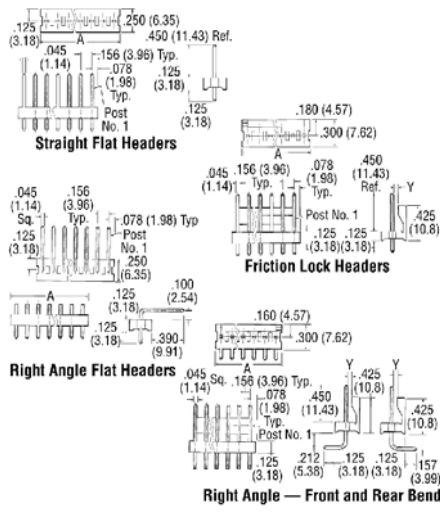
.125 (3.18)
.250 (6.35)
A
.450 (11.43) Ref.
.045 (1.14)
.156 (3.96) Typ.
.078 (1.98) Typ.
.125 (3.18)
Post No. 1
.125 (3.18)
Straight Flat Headers

.180 (4.57)
.300 (7.62)
A
.045 (1.14)
.156 (3.96) Typ.
.078 (1.98) Typ.
.450 (11.43) Ref.
Y
Post No. 1
.425 (10.8)
.125 (3.18)
.125 (3.18)
Friction Lock Headers

.045 (1.14) Sq.
.156 (3.96) Typ.
.078 (1.98) Typ
Post No. 1
.125 (3.18)
.250 (6.35)
A
.125 (3.18)
.100 (2.54)
.125 (3.18)
.390 (9.91)
Right Angle Flat Headers

.160 (4.57)
.300 (7.62)
.045 (1.14) Sq.
.156 (3.96) Typ.
.078 (1.98) Typ.
Post No. 1
A
.125 (3.18)
Y
.450 (11.43)
.425 (10.8)
Y
.425 (10.8)
.212 (5.38)
.125 (3.18)
.125 (3.18)
.157 (3.99)
Right Angle — Front and Rear Bend